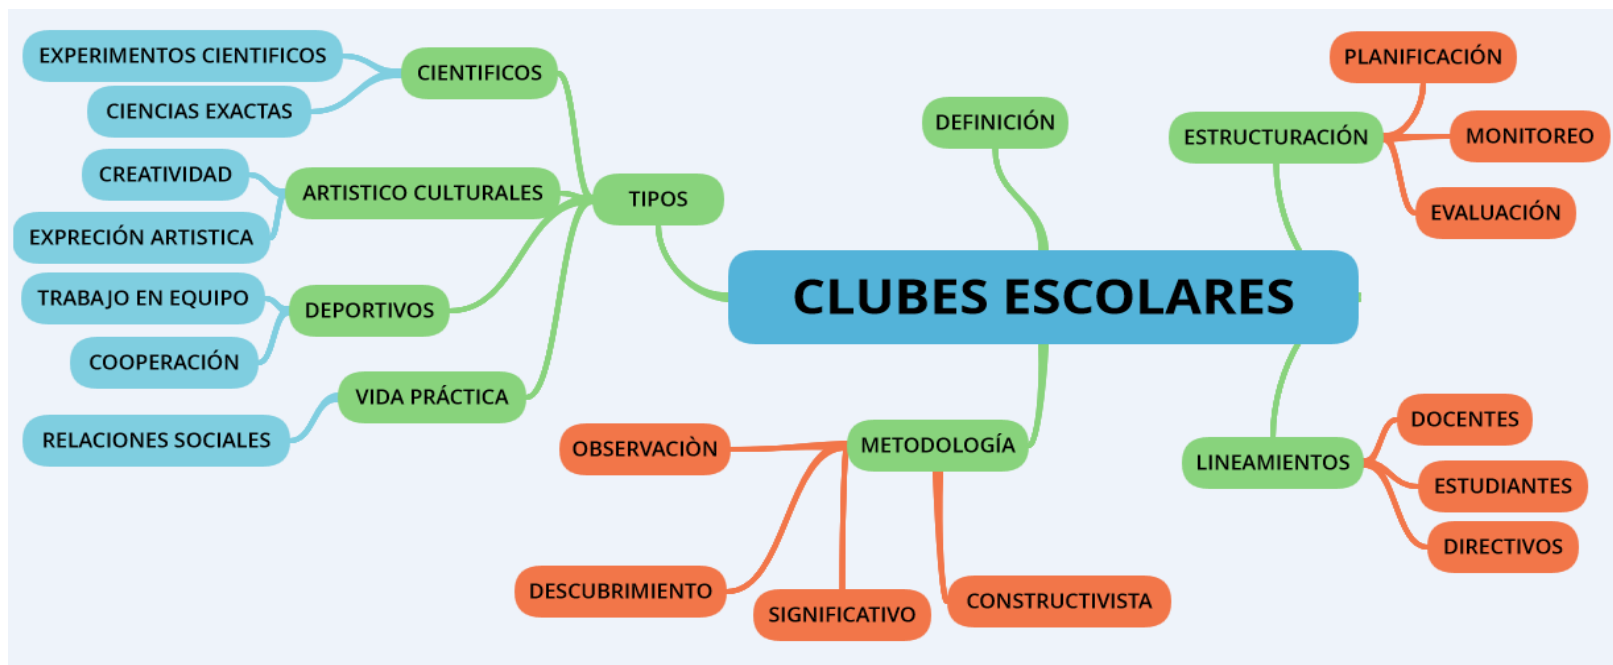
CLUBES ESCOLARES

TIPOS

CIENTIFICOS

EXPERIMENTOS CIENTIFICOS

CIENCIAS EXACTAS

ARTISTICO CULTURALES

CREATIVIDAD

EXPRECIÓN ARTISTICA

DEPORTIVOS

TRABAJO EN EQUIPO

COOPERACIÓN

VIDA PRÁCTICA

RELACIONES SOCIALES

DEFINICIÓN

ESTRUCTURACIÓN

PLANIFICACIÓN

MONITOREO

EVALUACIÓN

LINEAMIENTOS

DOCENTES

ESTUDIANTES

DIRECTIVOS

METODOLOGÍA

OBSERVACIÒN

DESCUBRIMIENTO

SIGNIFICATIVO

CONSTRUCTIVISTA